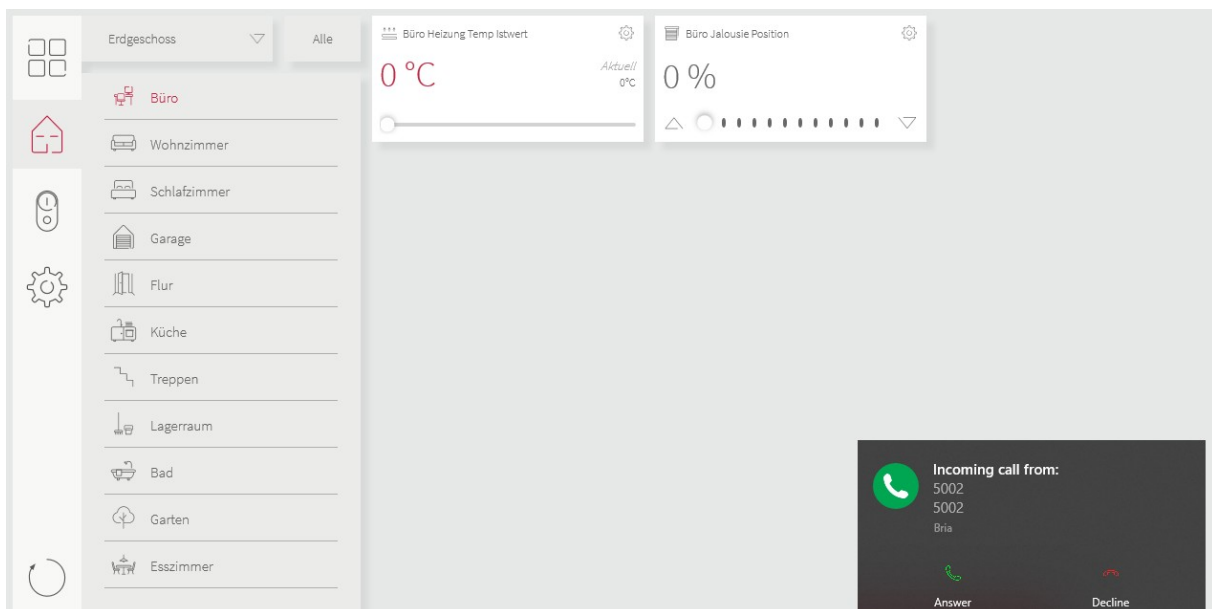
Erdgeschoss

Alle

Büro
Wohnzimmer
Schlafzimmer
Garage
Flur
Küche
Treppen
Lagerraum
Bad
Garten
Esszimmer

Büro Heizung Temp Istwert

0 °C

Aktuell
0°C

Büro Jalousie Position

0 %

Incoming call from:
5002
5002
Bria

Answer

Decline